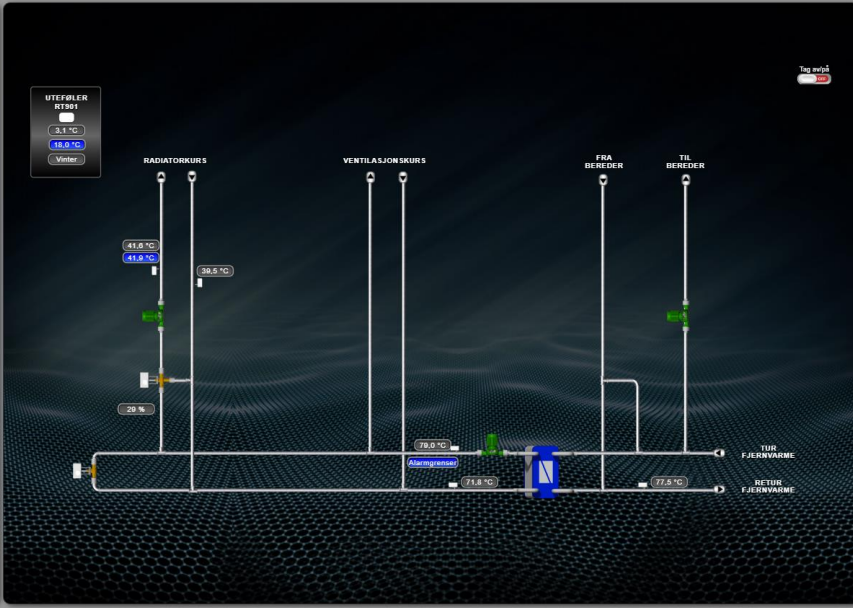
Tag av/på
OFF

UTEFØLER
RT901
3,1 °C
18,0 °C
Vinter

RADIATORKURS

VENTILASJONSKURS

FRA
BEREDER

TIL
BEREDER

41,8 °C
41,9 °C
39,5 °C

29 %

79,0 °C
Alarmgrenser
71,8 °C
77,5 °C

TUR
FJERNVARME

RETUR
FJERNVARME